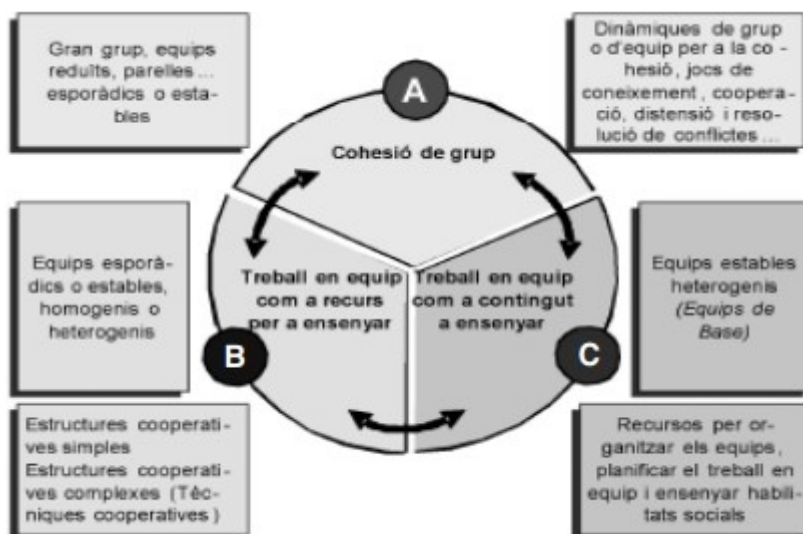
Gran grup, equips reduïts, parelles... esporàdics o estables

Dinàmiques de grup o d'equip per a la cohesió, jocs de coneixement, cooperació, distensió i resolució de conflictes...

A

Cohesió de grup

Equips esporàdics o estables, homogenis o heterogenis

Treball en equip com a recurs per a ensenyar

Treball en equip com a contingut a ensenyar

Equips estables heterogenis (Equips de Base)

B

C

Estructures cooperatives simples
Estructures cooperatives complexes (Tècniques cooperatives)

Recursos per organitzar els equips, planificar el treball en equip i ensenyar habilitats socials